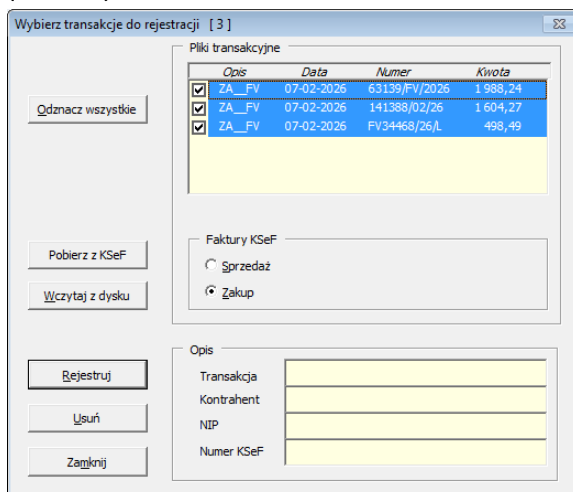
Wybierz transakcje do rejestracji [ 3 ]

Odznacz wszystkie

Pliki transakcyjne

| Opis | Data | Numer | Kwota |
|---|---|---|---|
| ZA__FV | 07-02-2026 | 63139/FV/2026 | 1 988,24 |
| ZA__FV | 07-02-2026 | 141388/02/26 | 1 604,27 |
| ZA__FV | 07-02-2026 | FV34468/26/L | 498,49 |

Pobierz z KSeF

Wczytaj z dysku

Faktury KSeF

Sprzedaż

Zakup

Rejestruj

Usuń

Zamknij

Opis

Transakcja

Kontrahent

NIP

Numer KSeF